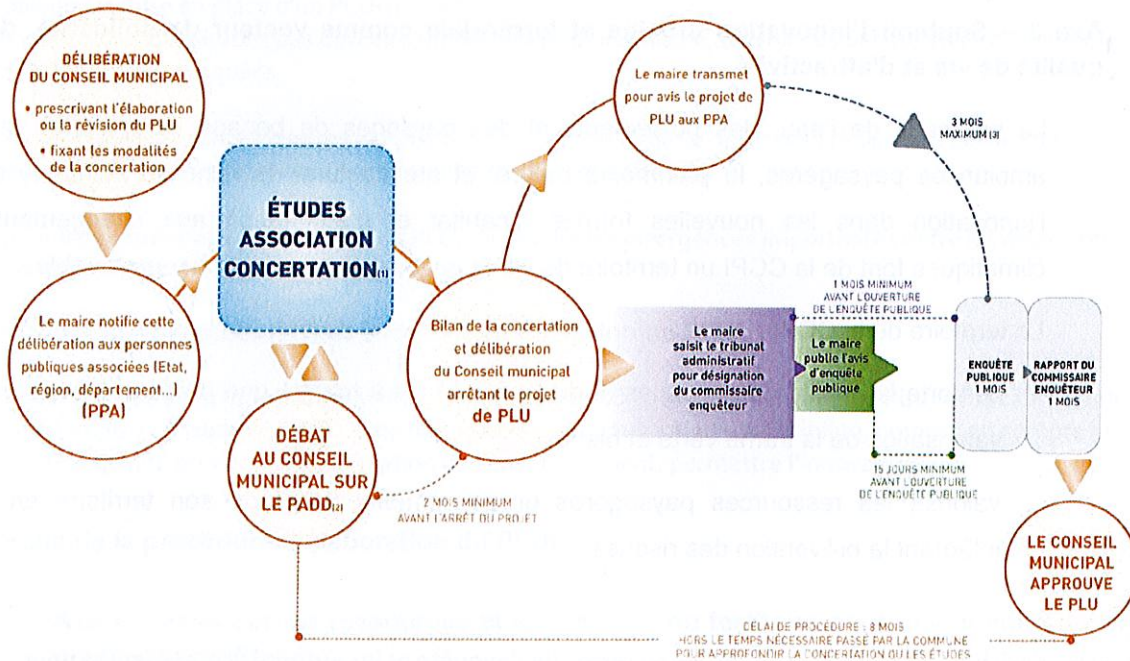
DÉLIBÉRATION DU CONSEIL MUNICIPAL

• prescrivant l'élaboration ou la révision du PLU

• fixant les modalités de la concertation

ÉTUDES ASSOCIATION CONCERTATION(1)

Le maire notifie cette délibération aux personnes publiques associées (Etat, région, département...) (PPA)

DÉBAT AU CONSEIL MUNICIPAL SUR LE PADD(2)

2 MOIS MINIMUM AVANT L'ARRÊT DU PROJET

Bilan de la concertation et délibération du Conseil municipal arrêtant le projet de PLU

Le maire transmet pour avis le projet de PLU aux PPA

3 MOIS MAXIMUM (3)

Le maire saisit le tribunal administratif pour désignation du commissaire enquêteur

1 MOIS MINIMUM AVANT L'OUVERTURE DE L'ENQUÊTE PUBLIQUE

Le maire publie l'avis d'enquête publique

15 JOURS MINIMUM AVANT L'OUVERTURE DE L'ENQUÊTE PUBLIQUE

ENQUÊTE PUBLIQUE 1 MOIS

RAPPORT DU COMMISSAIRE ENQUÊTEUR 1 MOIS

LE CONSEIL MUNICIPAL APPROUVE LE PLU

DÉLAI DE PROCÉDURE : 8 MOIS HORS LE TEMPS NÉCESSAIRE PASSÉ PAR LA COMMUNE POUR APPROFONDIR LA CONCERTATION OU LES ÉTUDES